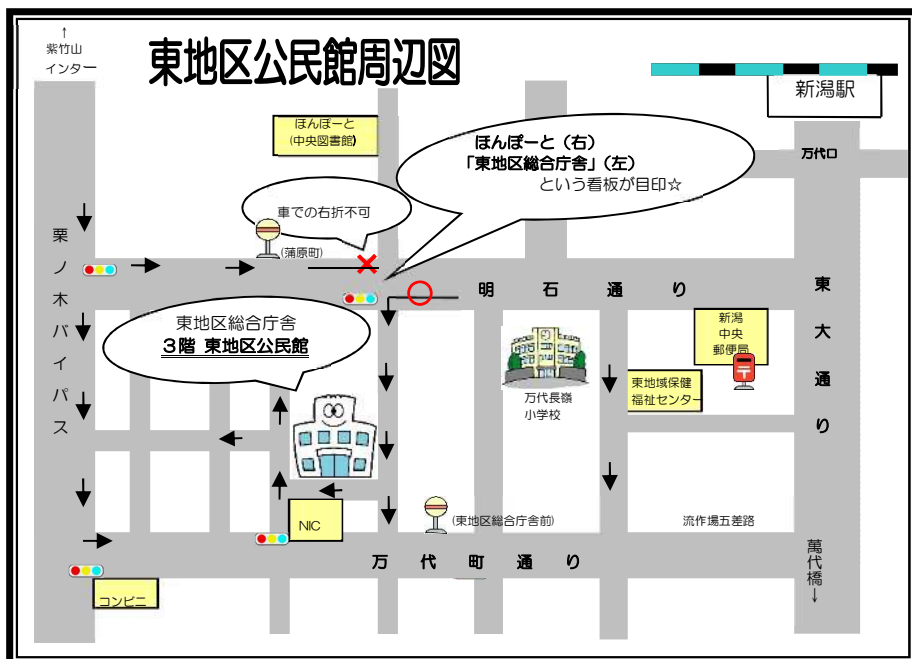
↑
紫竹山
インター

東地区公民館周辺図

新潟駅

ほんぽーと
(中央図書館)

ほんぽーと（右）
「東地区総合庁舎」（左）
という看板が目印☆

万代口

車での右折不可

(蒲原町)

栗ノ木バイパス

明　石　通　り

東大通り

東地区総合庁舎
3階 東地区公民館

新潟
中央
郵便局

万代長嶺
小学校

東地域保健
福祉センター

NIC

(東地区総合庁舎前)

流作場五差路

萬代橋
↓

万　代　町　通　り

コンビニ